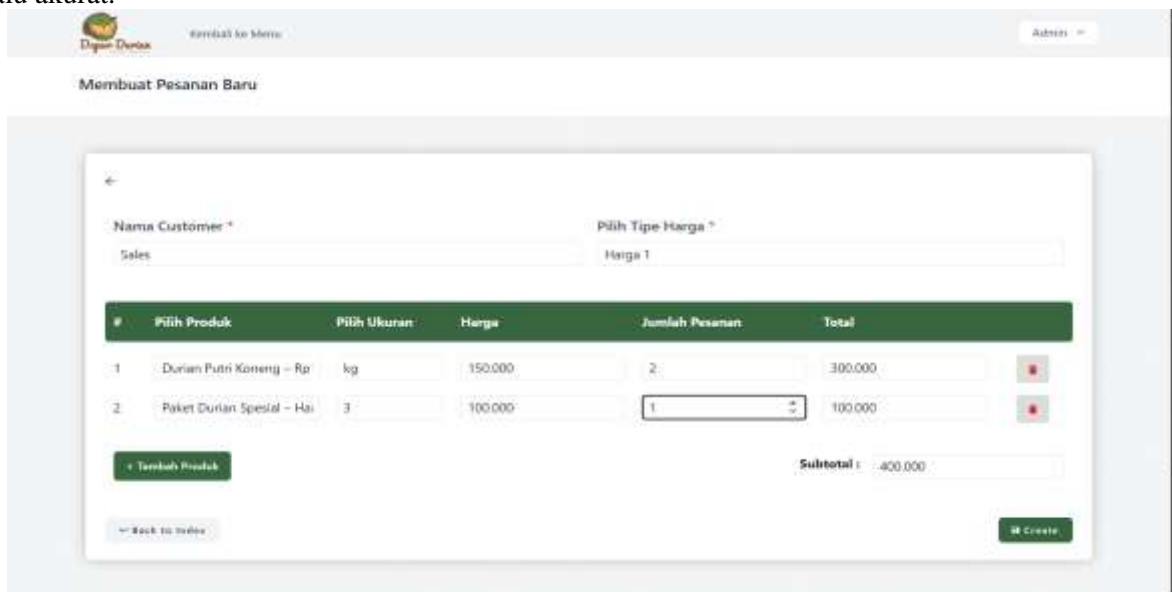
dan akurat.

Dapur Durian Kembali ke Menu Admin

Membuat Pesanan Baru

←

Nama Customer *
Sales

Pilih Tipe Harga *
Harga 1

| # | Pilih Produk | Pilih Ukuran | Harga | Jumlah Pesanan | Total |
|---|---|---|---|---|---|
| 1 | Durian Putri Koneng – Rp | kg | 150.000 | 2 | 300.000 |
| 2 | Paket Durian Spesial – Ha | 3 | 100.000 | 1 | 100.000 |

+ Tambah Produk

Subtotal : 400.000

← Back to Index

Create